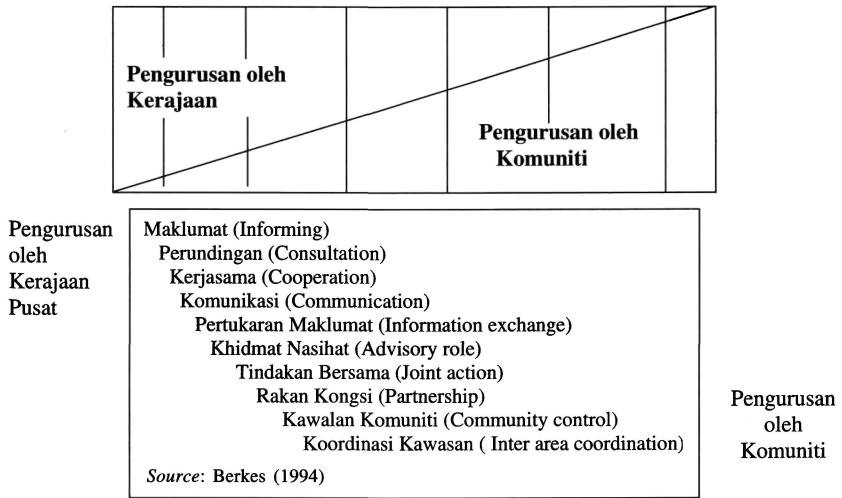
Pengurusan oleh Kerajaan

Pengurusan oleh Komuniti

Pengurusan oleh Kerajaan Pusat

Maklumat (Informing)
Perundingan (Consultation)
Kerjasama (Cooperation)
Komunikasi (Communication)
Pertukaran Maklumat (Information exchange)
Khidmat Nasihat (Advisory role)
Tindakan Bersama (Joint action)
Rakan Kongsi (Partnership)
Kawalan Komuniti (Community control)
Koordinasi Kawasan ( Inter area coordination)

Source: Berkes (1994)

Pengurusan oleh Komuniti